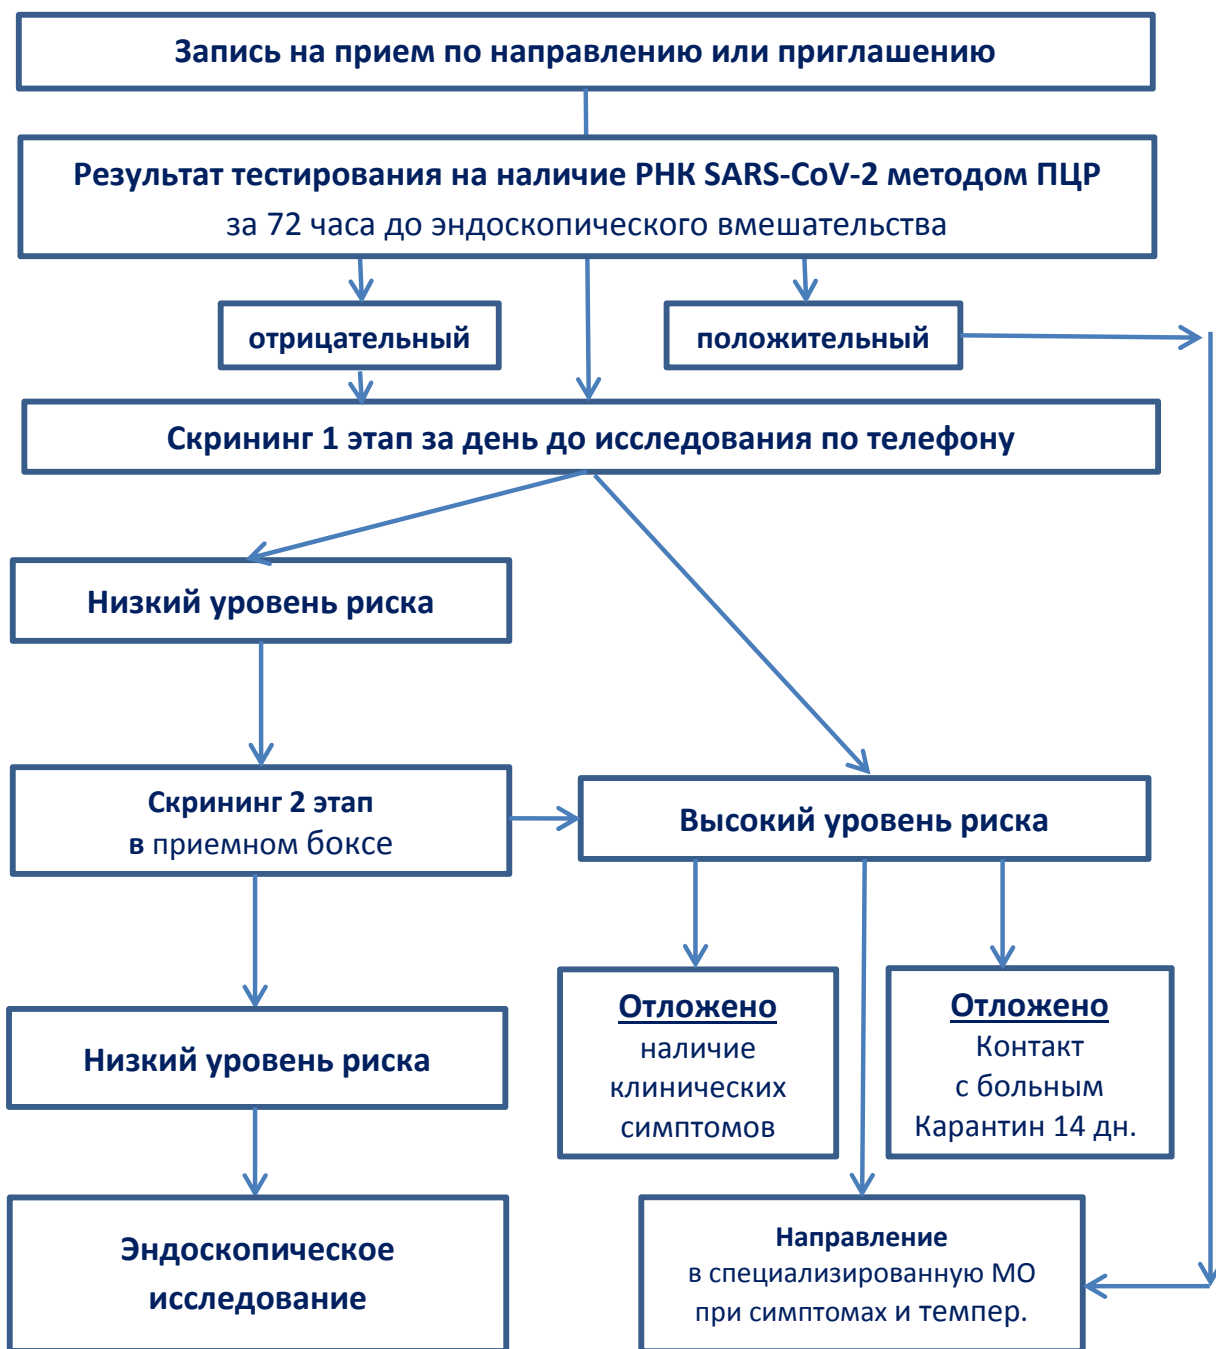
Запись на прием по направлению или приглашению

Результат тестирования на наличие РНК SARS-CoV-2 методом ПЦР
за 72 часа до эндоскопического вмешательства

отрицательный

положительный

Скрининг 1 этап за день до исследования по телефону

Низкий уровень риска

Скрининг 2 этап
в приемном боксе

Высокий уровень риска

Отложено
наличие клинических симптомов

Отложено
Контакт с больным Карантин 14 дн.

Низкий уровень риска

Эндоскопическое исследование

Направление
в специализированную МО при симптомах и темпер.